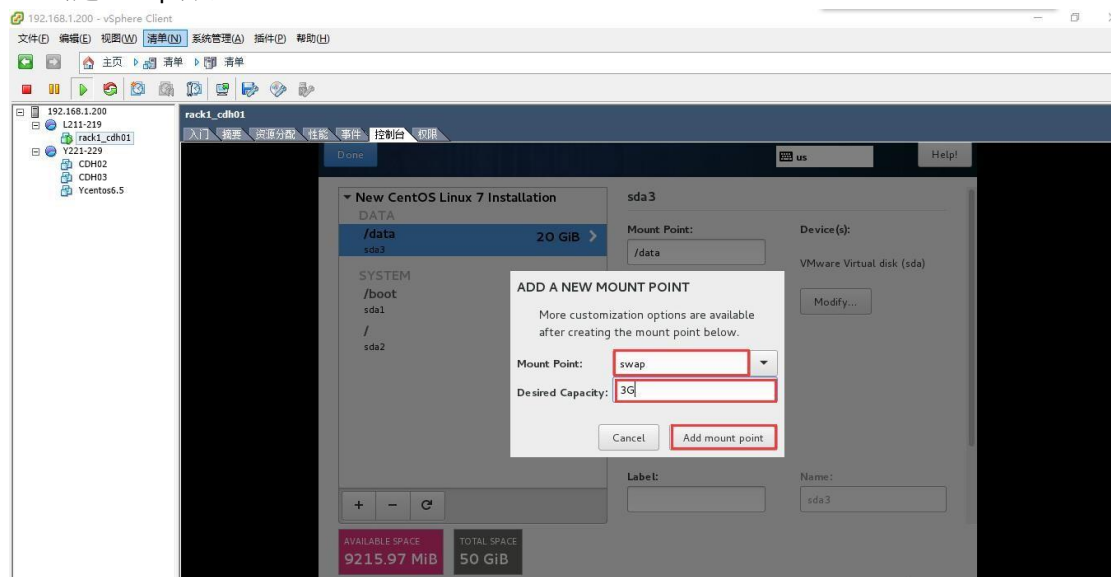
192.168.1.200 - vSphere Client

文件(F) 编辑(E) 视图(W) 清单(N) 系统管理(A) 插件(P) 帮助(H)

主页 清单 清单

192.168.1.200
L211-219
rack1_cdh01
Y221-229
CDH02
CDH03
Ycentos6.5

rack1_cdh01

入门 摘要 资源分配 性能 事件 控制台 权限

Done

us

Help!

New CentOS Linux 7 Installation

DATA

/data
sda3

20 GiB

SYSTEM

/boot
sda1

/
sda2

sda3

Mount Point:

/data

Device(s):

VMware Virtual disk (sda)

Modify...

ADD A NEW MOUNT POINT

More customization options are available after creating the mount point below.

Mount Point: swap

Desired Capacity: 3G

Cancel

Add mount point

Label:

Name:

sda3

+ − C

AVAILABLE SPACE
9215.97 MiB

TOTAL SPACE
50 GiB